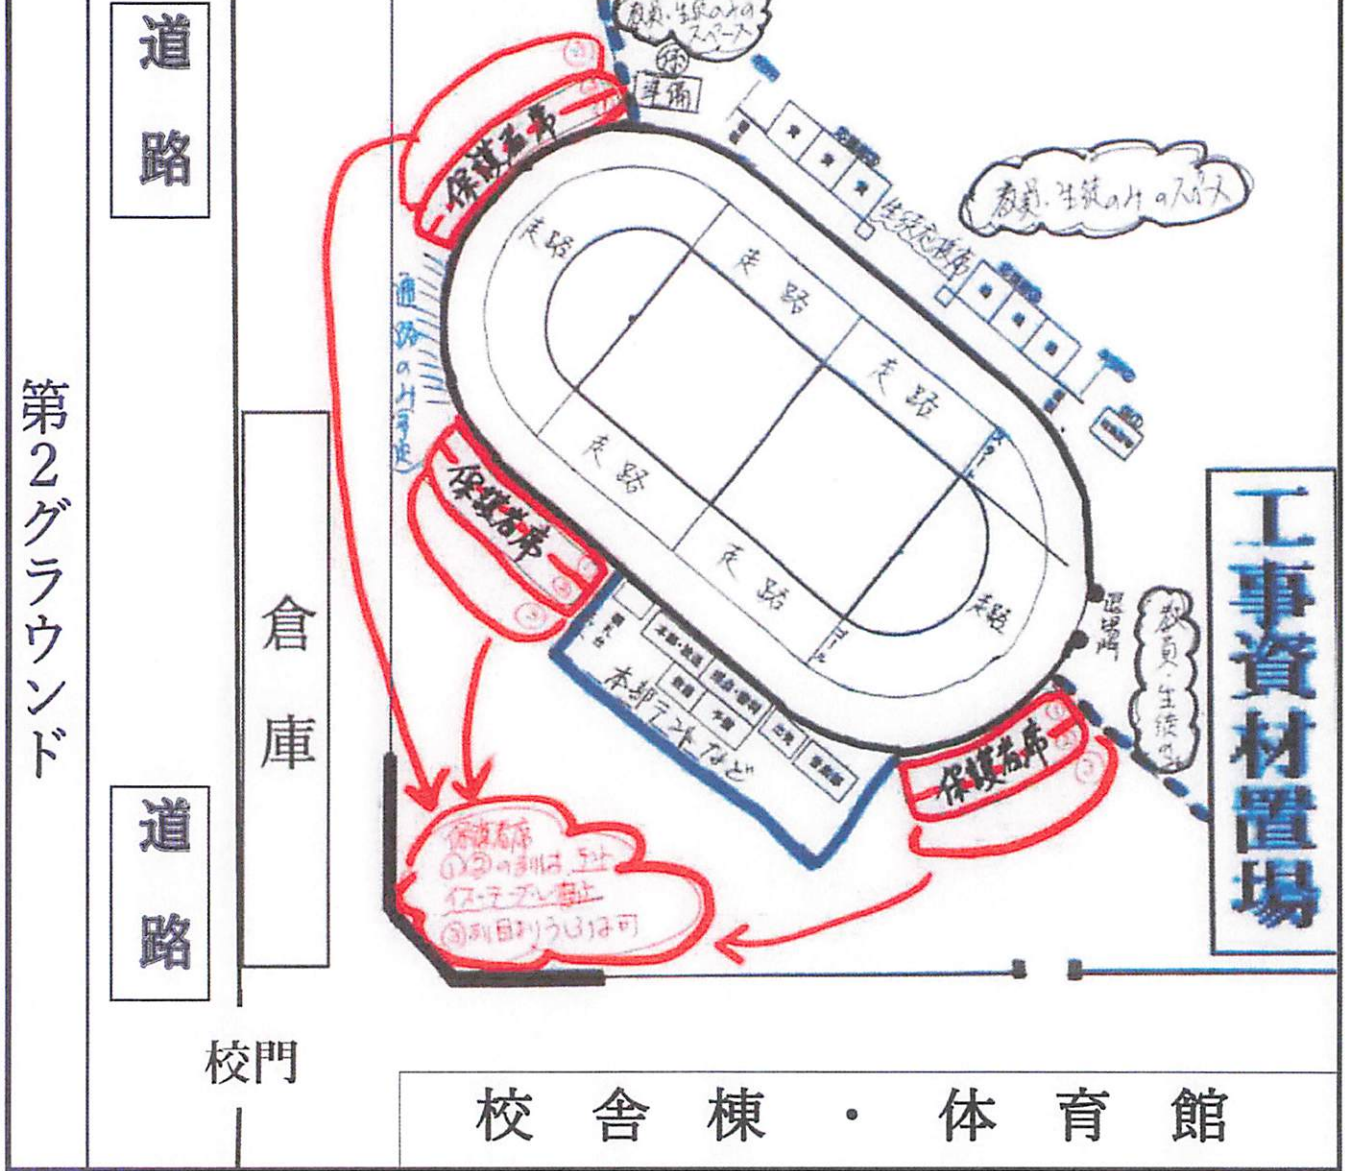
道
路

第2グラウンド

道
路

倉
庫

校門

校舎棟・体育館

工事資材置場

教員・生徒のみのスペース

保護者席

走路

走路

走路

走路

走路

走路

生徒応援席

教員・生徒のみのスペース

通路のみ可能

保護者席

本部テントなど

保護者席

教員・生徒のみ

退場門

ゴール

保護者席
①②の列は、立ち
イス・シート・テント禁止
③列目よりうしろは可